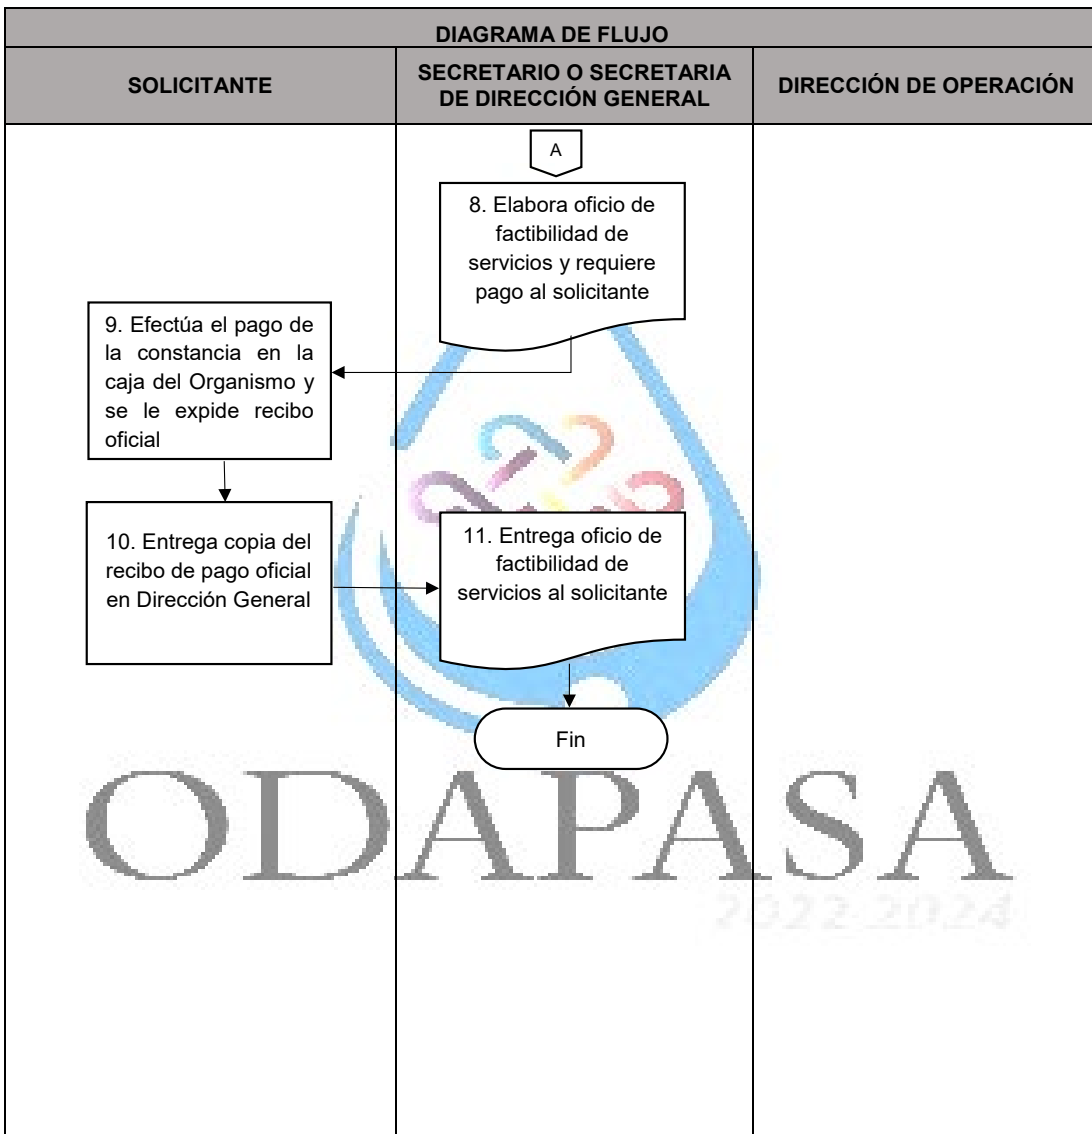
| DIAGRAMA DE FLUJO | | |
|---|---|---|
| SOLICITANTE | SECRETARIO O SECRETARIA DE DIRECCIÓN GENERAL | DIRECCIÓN DE OPERACIÓN |

A

8. Elabora oficio de factibilidad de servicios y requiere pago al solicitante

9. Efectúa el pago de la constancia en la caja del Organismo y se le expide recibo oficial

10. Entrega copia del recibo de pago oficial en Dirección General

11. Entrega oficio de factibilidad de servicios al solicitante

Fin

ODAPASA

2022-2024